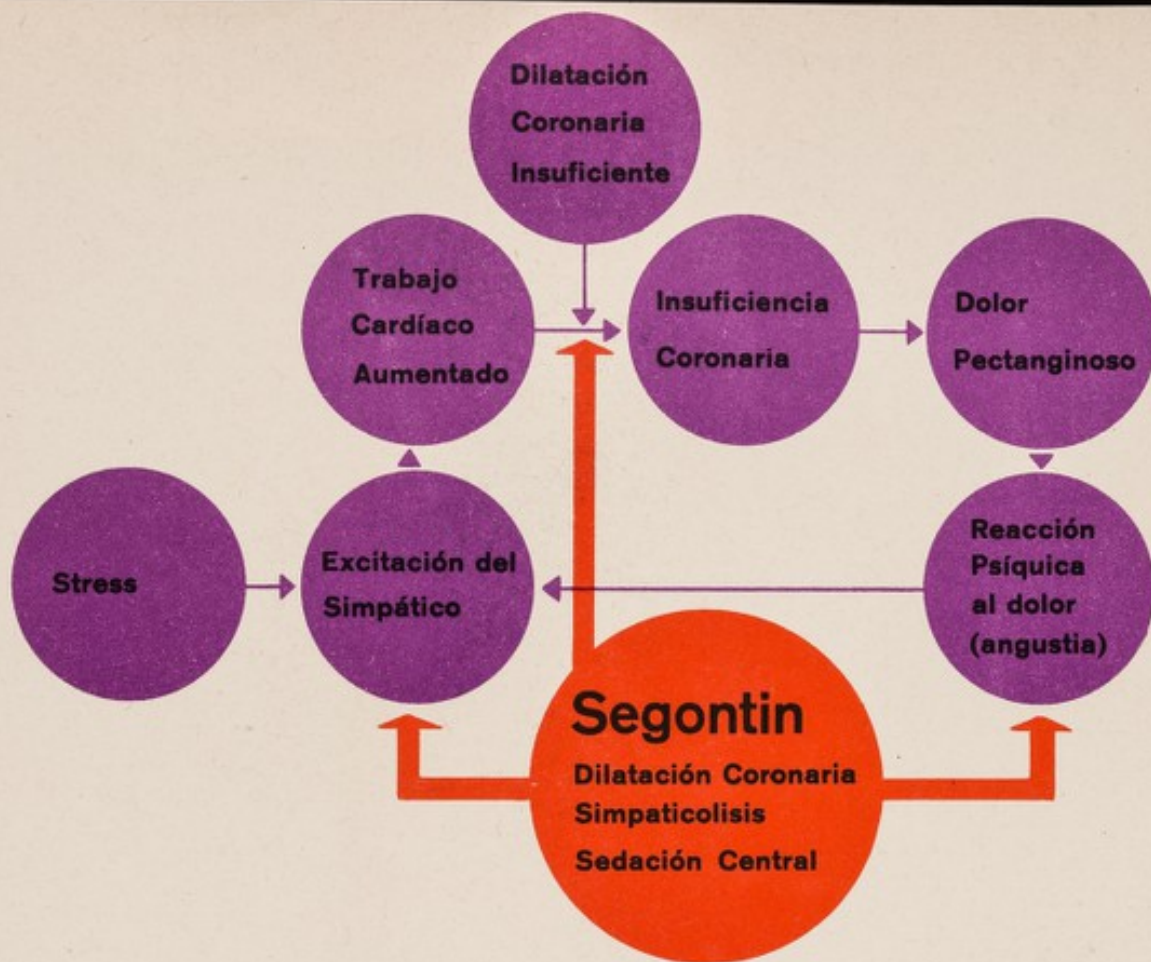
Dilatación Coronaria Insuficiente

Trabajo Cardíaco Aumentado

Insuficiencia Coronaria

Dolor Pectanginoso

Stress

Excitación del Simpático

Reacción Psíquica al dolor (angustia)

Segontin
Dilatación Coronaria
Simpaticolisis
Sedación Central